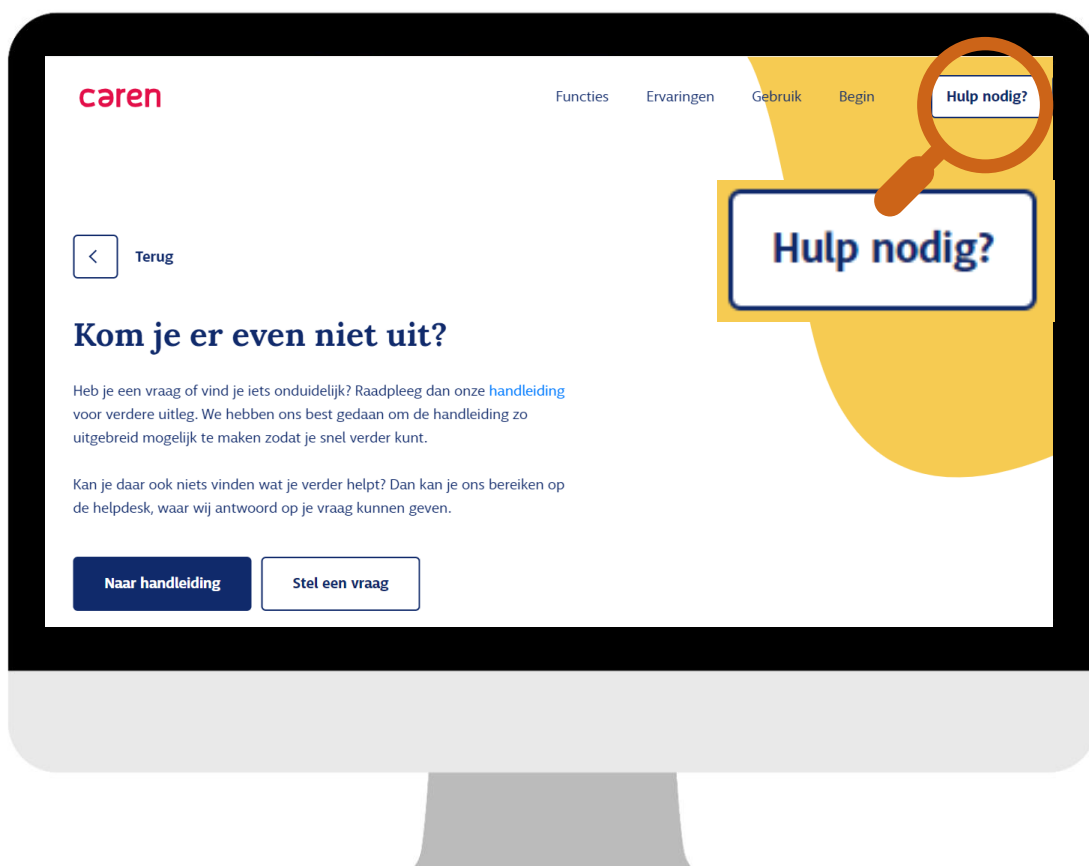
caren

Functies Ervaringen Gebruik Begin Hulp nodig?

Hulp nodig?

Terug

Kom je er even niet uit?

Heb je een vraag of vind je iets onduidelijk? Raadpleeg dan onze handleiding voor verdere uitleg. We hebben ons best gedaan om de handleiding zo uitgebreid mogelijk te maken zodat je snel verder kunt.

Kan je daar ook niets vinden wat je verder helpt? Dan kan je ons bereiken op de helpdesk, waar wij antwoord op je vraag kunnen geven.

Naar handleiding

Stel een vraag